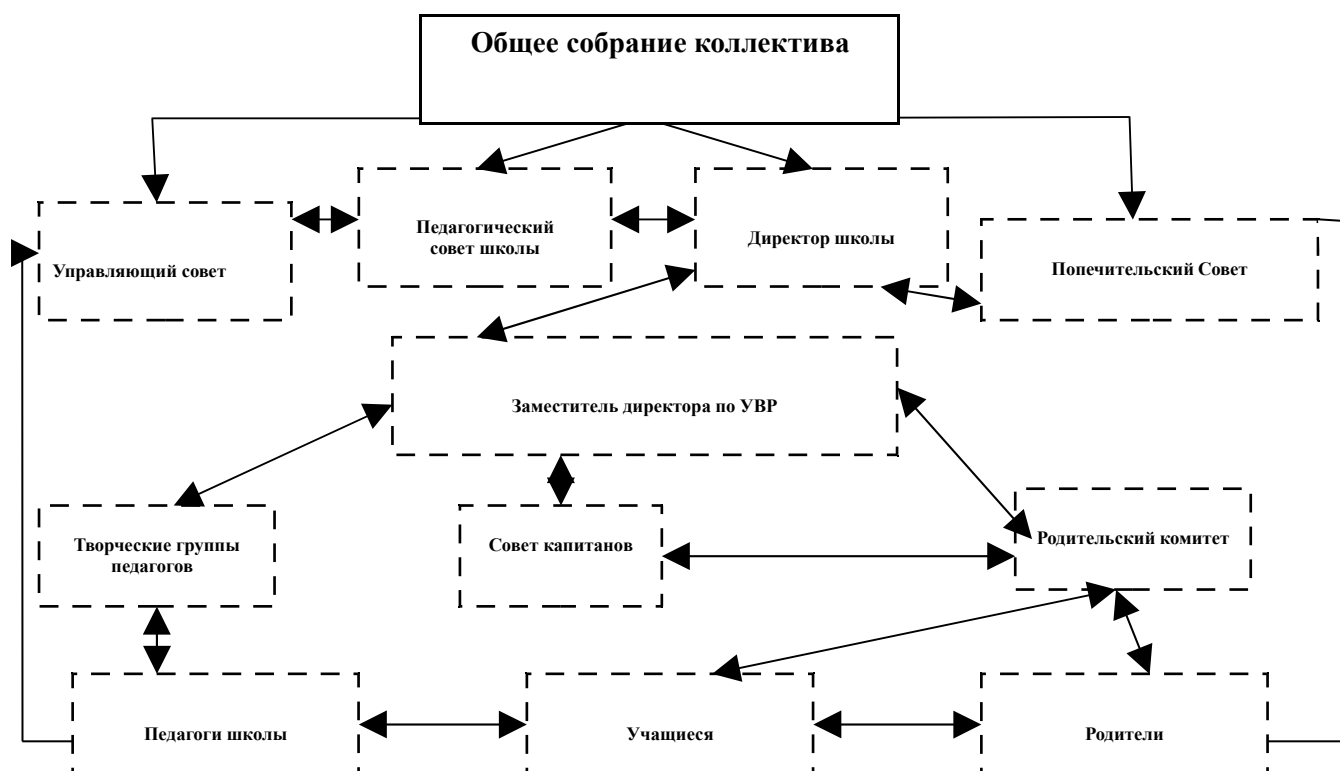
Общее собрание коллектива

Управляющий совет

Педагогический совет школы

Директор школы

Попечительский Совет

Заместитель директора по УВР

Творческие группы педагогов

Совет капитанов

Родительский комитет

Педагоги школы

Учащиеся

Родители